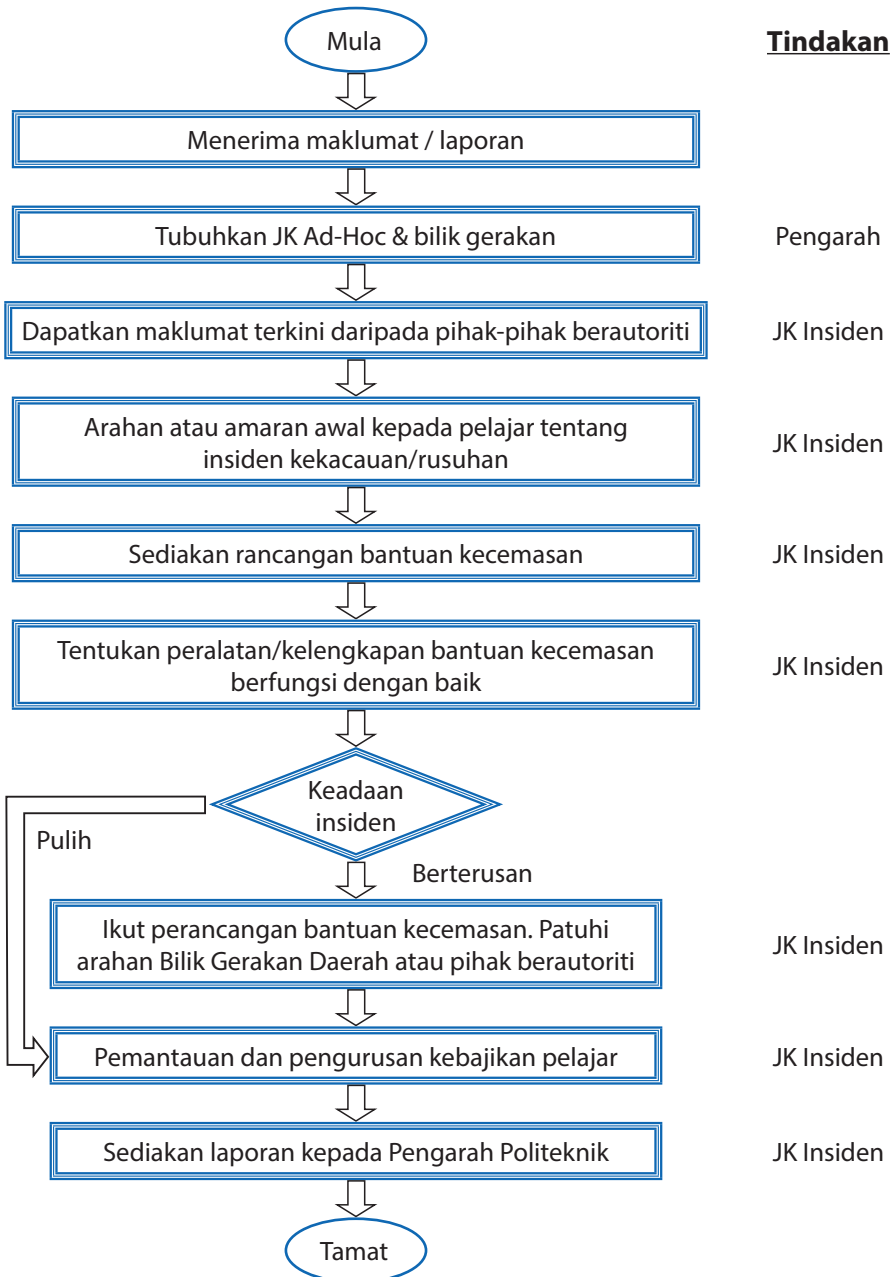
Mula

Tindakan

Menerima maklumat / laporan

Tubuhkan JK Ad-Hoc & bilik gerakan

Pengarah

Dapatkan maklumat terkini daripada pihak-pihak berautoriti

JK Insiden

Arahan atau amaran awal kepada pelajar tentang insiden kekacauan/rusuhan

JK Insiden

Sediakan rancangan bantuan kecemasan

JK Insiden

Tentukan peralatan/kelengkapan bantuan kecemasan berfungsi dengan baik

JK Insiden

Keadaan insiden

Pulih

Berterusan

Ikut perancangan bantuan kecemasan. Patuhi arahan Bilik Gerakan Daerah atau pihak berautoriti

JK Insiden

Pemantauan dan pengurusan kebajikan pelajar

JK Insiden

Sediakan laporan kepada Pengarah Politeknik

JK Insiden

Tamat